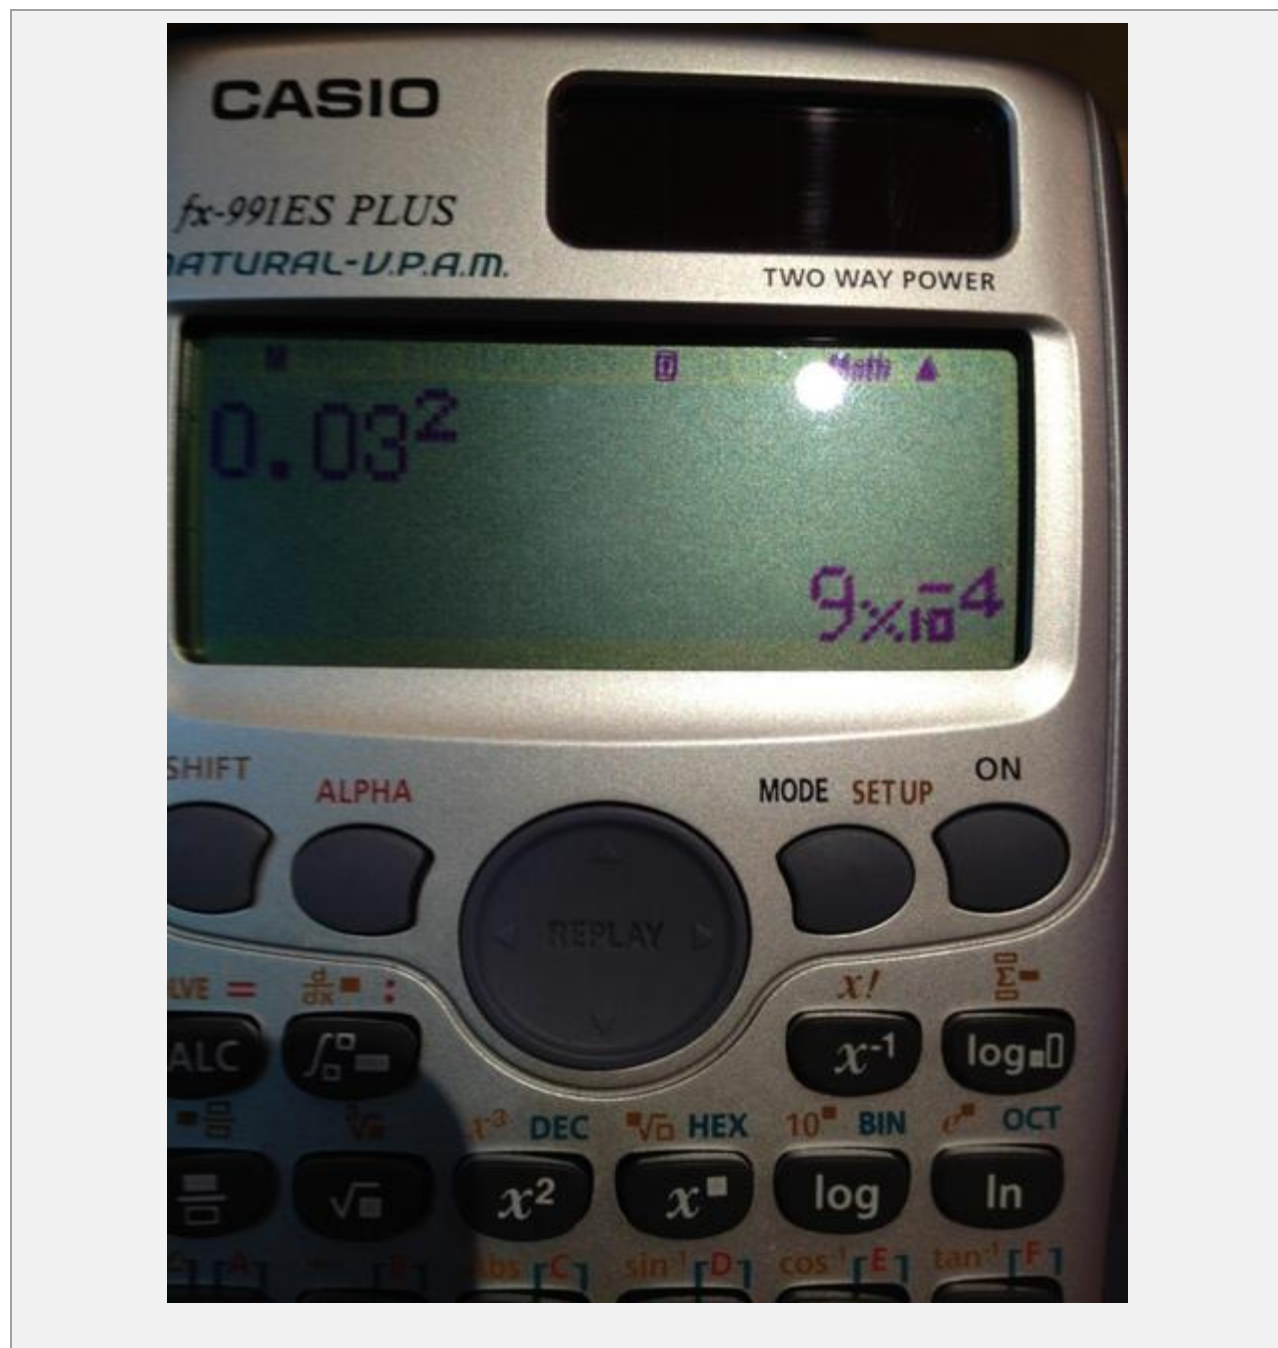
CASIO

fx-991ES PLUS
NATURAL-V.P.A.M.

TWO WAY POWER

M D Math ▲

$0.03^2$

$9\times10^{-4}$

SHIFT ALPHA MODE SETUP ON

REPLAY

LVE = $\frac{d}{dx}$ : $x!$ $\Sigma$

ALC $\int$ $x^{-1}$ $\log_{\square}\square$

$x^3$ DEC $\sqrt[\square]{\square}$ HEX $10^{\square}$ BIN $e^{\square}$ OCT

$\sqrt{\square}$ $x^2$ $x^{\square}$ log ln

A B abs C $\sin^{-1}$ D $\cos^{-1}$ E $\tan^{-1}$ F